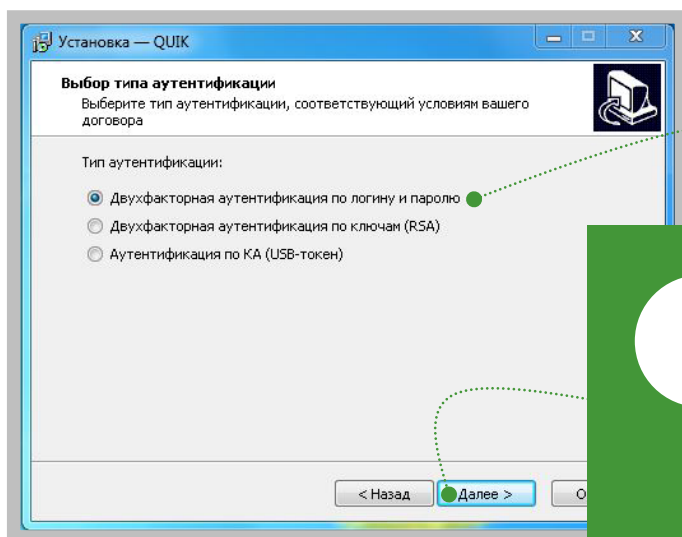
Установка — QUIK

Выбор типа аутентификации
Выберите тип аутентификации, соответствующий условиям вашего договора

Тип аутентификации:

Двухфакторная аутентификация по логину и паролю
Двухфакторная аутентификация по ключам (RSA)
Аутентификация по КА (USB-токен)

< Назад
Далее >
О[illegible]